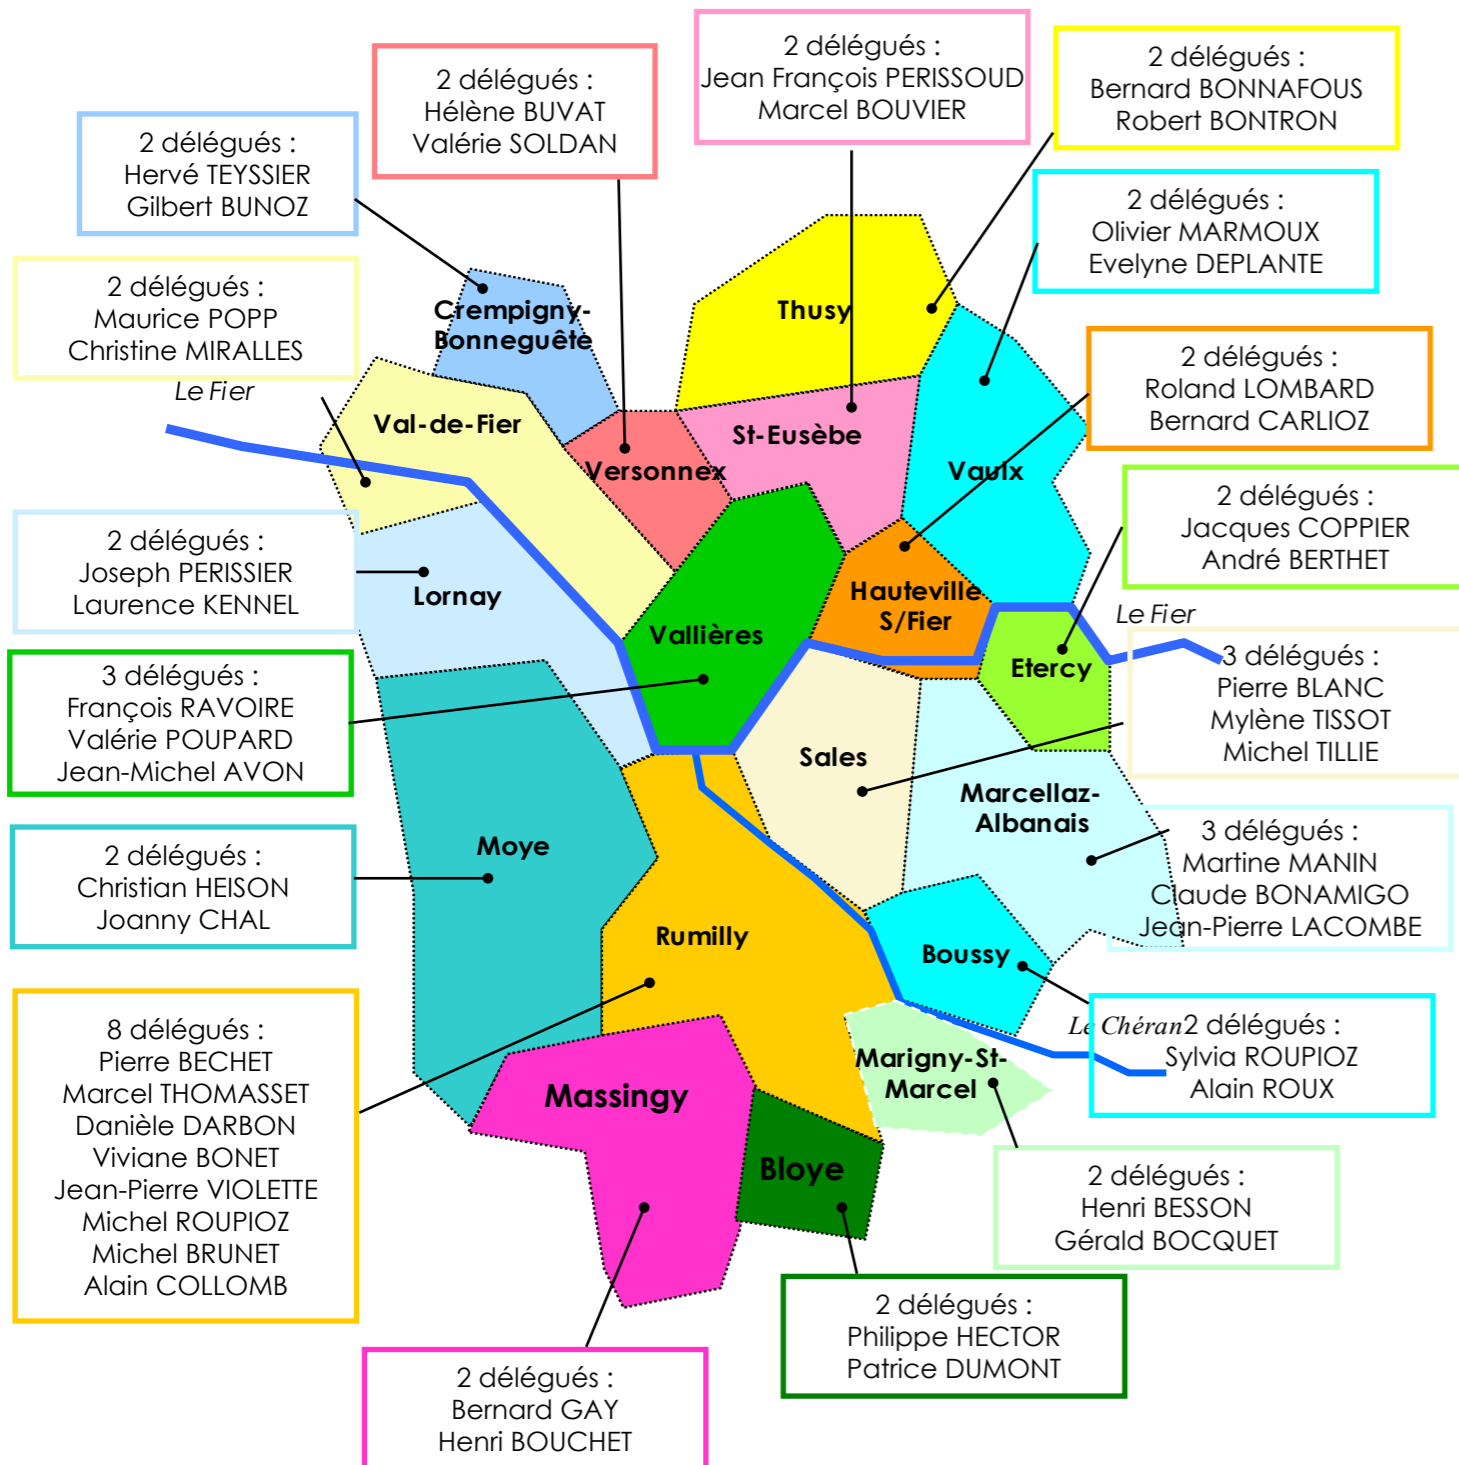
2 délégués :
Jean François PERISSOUD
Marcel BOUVIER

2 délégués :
Bernard BONNAFOUS
Robert BONTRON

2 délégués :
Hélène BUVAT
Valérie SOLDAN

2 délégués :
Hervé TEYSSIER
Gilbert BUNOZ

2 délégués :
Olivier MARMOUX
Evelyne DEPLANTE

2 délégués :
Maurice POPP
Christine MIRALLES

Le Fier

2 délégués :
Roland LOMBARD
Bernard CARLIOZ

Crempigny-Bonneguête

Thusy

Val-de-Fier

St-Eusèbe

Versonnex

Vaulx

2 délégués :
Jacques COPPIER
André BERTHET

2 délégués :
Joseph PERISSIER
Laurence KENNEL

Lornay

Hauteville S/Fier

Le Fier

Vallières

Etercy

3 délégués :
Pierre BLANC
Mylène TISSOT
Michel TILLIE

3 délégués :
François RAVOIRE
Valérie POUPARD
Jean-Michel AVON

Sales

Marcellaz-Albanais

3 délégués :
Martine MANIN
Claude BONAMIGO
Jean-Pierre LACOMBE

2 délégués :
Christian HEISON
Joanny CHAL

Moye

Rumilly

Boussy

8 délégués :
Pierre BECHET
Marcel THOMASSET
Danièle DARBON
Viviane BONET
Jean-Pierre VIOLETTE
Michel ROUPIOZ
Michel BRUNET
Alain COLLOMB

Le Chéran

2 délégués :
Sylvia ROUPIOZ
Alain ROUX

Marigny-St-Marcel

Massingy

Bloye

2 délégués :
Henri BESSON
Gérald BOCQUET

2 délégués :
Philippe HECTOR
Patrice DUMONT

2 délégués :
Bernard GAY
Henri BOUCHET